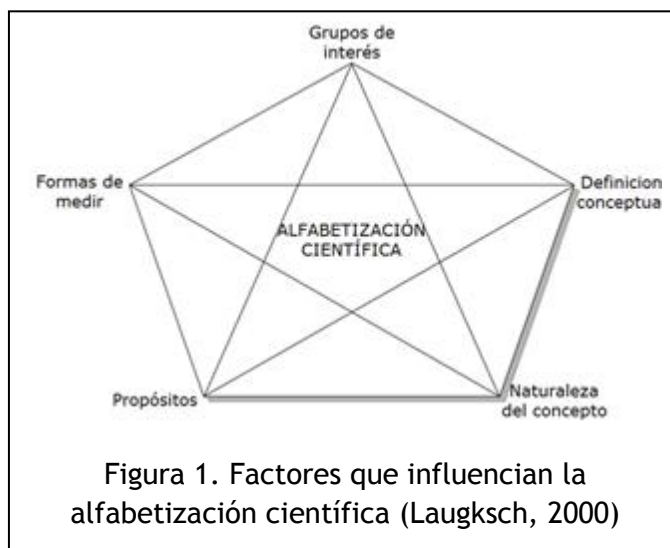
Grupos de interés

Formas de medir

Definicion conceptua

ALFABETIZACIÓN CIENTÍFICA

Propósitos

Naturaleza del concepto

Figura 1. Factores que influencian la alfabetización científica (Laugksch, 2000)